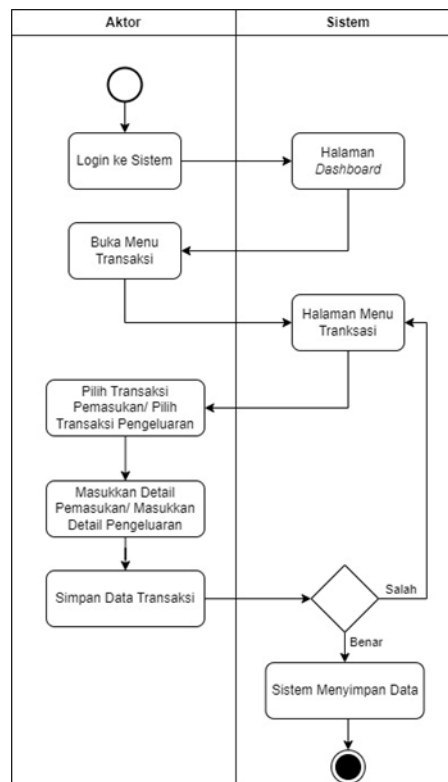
Aktor

Sistem

Login ke Sistem

Halaman Dashboard

Buka Menu Transaksi

Halaman Menu Tranksasi

Pilih Transaksi Pemasukan/ Pilih Transaksi Pengeluaran

Masukkan Detail Pemasukan/ Masukkan Detail Pengeluaran

Simpan Data Transaksi

Salah

Benar

Sistem Menyimpan Data